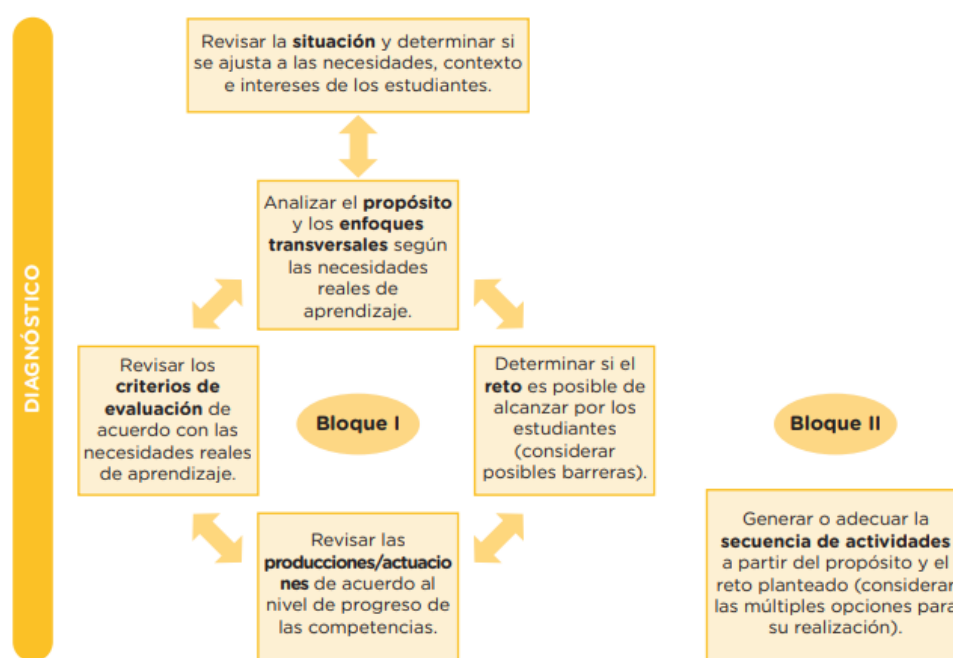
DIAGNÓSTICO

Revisar la **situación** y determinar si se ajusta a las necesidades, contexto e intereses de los estudiantes.

Analizar el **propósito** y los **enfoques transversales** según las necesidades reales de aprendizaje.

Revisar los **criterios de evaluación** de acuerdo con las necesidades reales de aprendizaje.

Bloque I

Determinar si el **reto** es posible de alcanzar por los estudiantes (considerar posibles barreras).

Revisar las **producciones/actuaciones** de acuerdo al nivel de progreso de las competencias.

Bloque II

Generar o adecuar la **secuencia de actividades** a partir del propósito y el reto planteado (considerar las múltiples opciones para su realización).